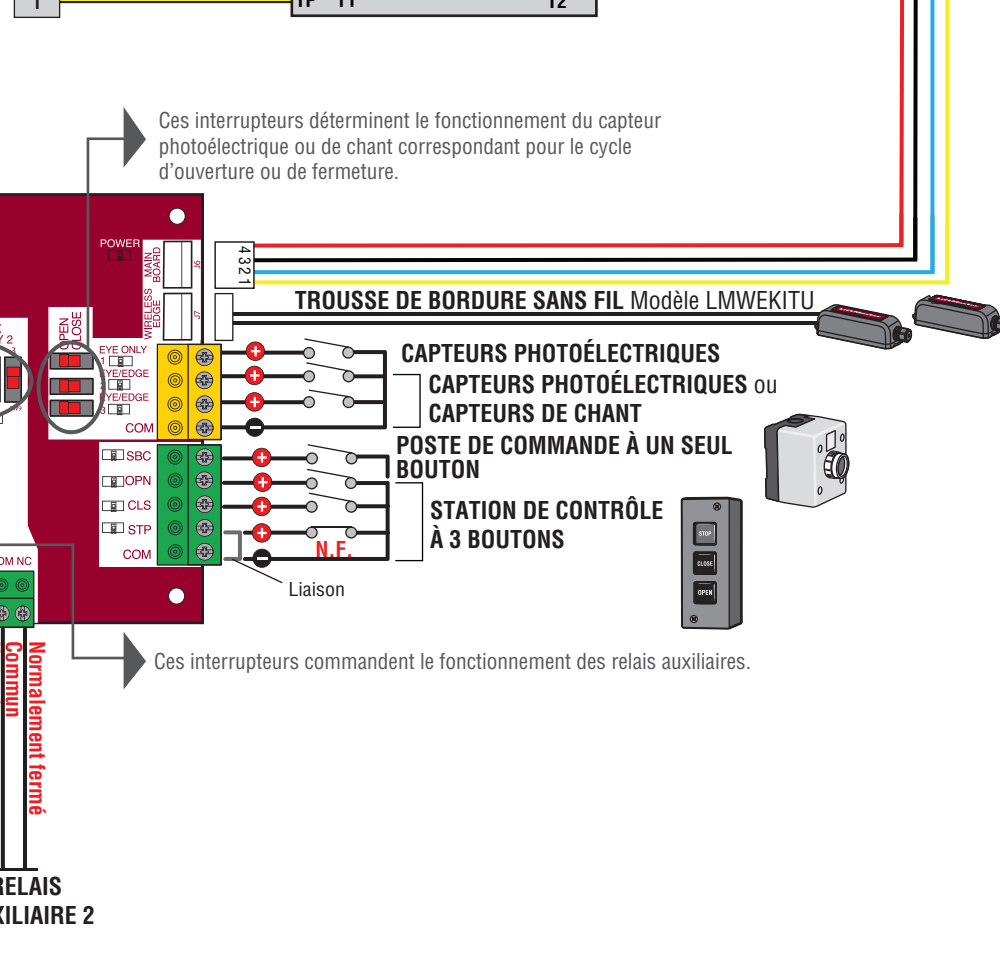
1 IP 11 12

Ces interrupteurs déterminent le fonctionnement du capteur photoélectrique ou de chant correspondant pour le cycle d'ouverture ou de fermeture.

POWER
MAIN BOARD
J6
WIRELESS EDGE
J7
4 3 2 1

TROUSSE DE BORDURE SANS FIL Modèle LMWEKITU

OPEN CLOSE
EYE ONLY 1
EYE/EDGE 2
EYE/EDGE 3
COM

CAPTEURS PHOTOÉLECTRIQUES
CAPTEURS PHOTOÉLECTRIQUES ou CAPTEURS DE CHANT

SBC
OPN
CLS
STP
COM

POSTE DE COMMANDE À UN SEUL BOUTON
STATION DE CONTRÔLE À 3 BOUTONS
N.F.
STOP
CLOSE
OPEN
Liaison

COM NC

Ces interrupteurs commandent le fonctionnement des relais auxiliaires.

Commun
Normalement fermé

RELAIS
XILIAIRE 2